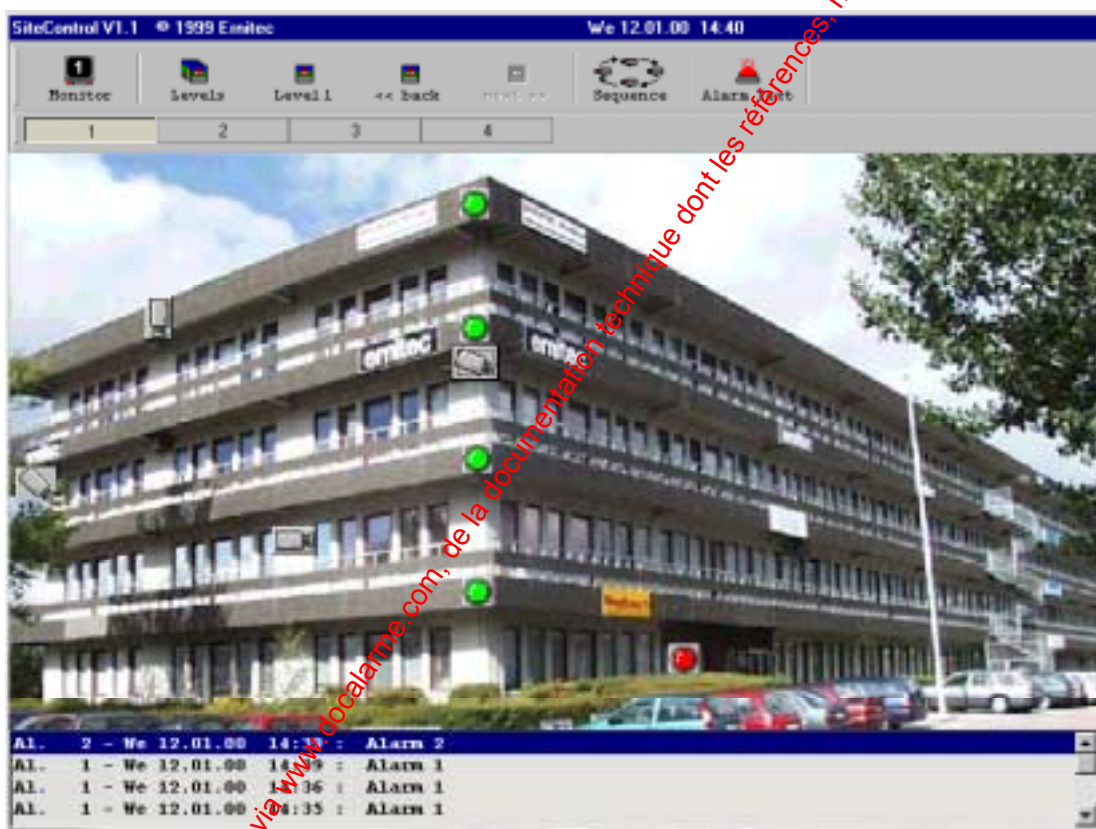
SiteControl V1.1 © 1999 Emitec We 12.01.00 14:40

Monitor Levels Level 1 << back next >> Sequence Alarm list

1 2 3 4

emitec emitec

AL. 2 - We 12.01.00 14:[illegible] : Alarm 2
AL. 1 - We 12.01.00 14:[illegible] : Alarm 1
AL. 1 - We 12.01.00 14:36 : Alarm 1
AL. 1 - We 12.01.00 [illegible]:35 : Alarm 1

via www.docalarme.com, de la documentation technique dont les références, n